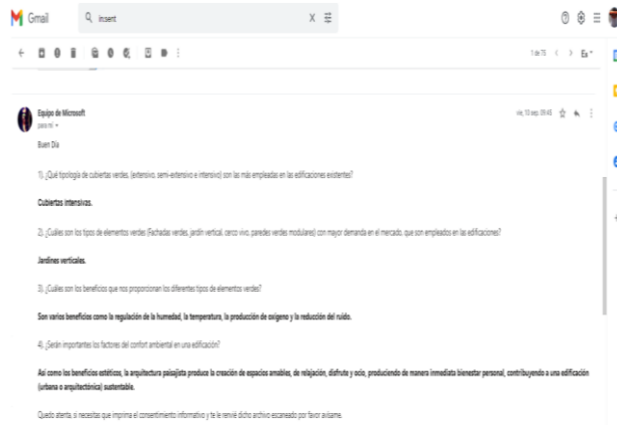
Gmail

insert

1 de 75

Es

Equipo de Microsoft
para mí

vie, 10 sept. 09:45

Buen Día

1). ¿Qué tipología de cubiertas verdes, (extensivo, semi-extensivo e intensivo) son las más empleadas en las edificaciones existentes?

Cubiertas intensivas.

2). ¿Cuáles son los tipos de elementos verdes (Fachadas verdes, jardín vertical, cerco vivo, paredes verdes modulares) con mayor demanda en el mercado, que son empleados en las edificaciones?

Jardines verticales.

3). ¿Cuáles son los beneficios que nos proporcionan los diferentes tipos de elementos verdes?

Son varios beneficios como la regulación de la humedad, la temperatura, la producción de oxígeno y la reducción del ruido.

4). ¿Serán importantes los factores del confort ambiental en una edificación?

Así como los beneficios estéticos, la arquitectura paisajista produce la creación de espacios amables, de relajación, disfruta y ocio, produciendo de manera inmediata bienestar personal, contribuyendo a una edificación (urbana o arquitectónica) sustentable.

Quedo atenta, si necesitas que imprima el consentimiento informativo y te le renvié dicho archivo escaneado por favor avísame.